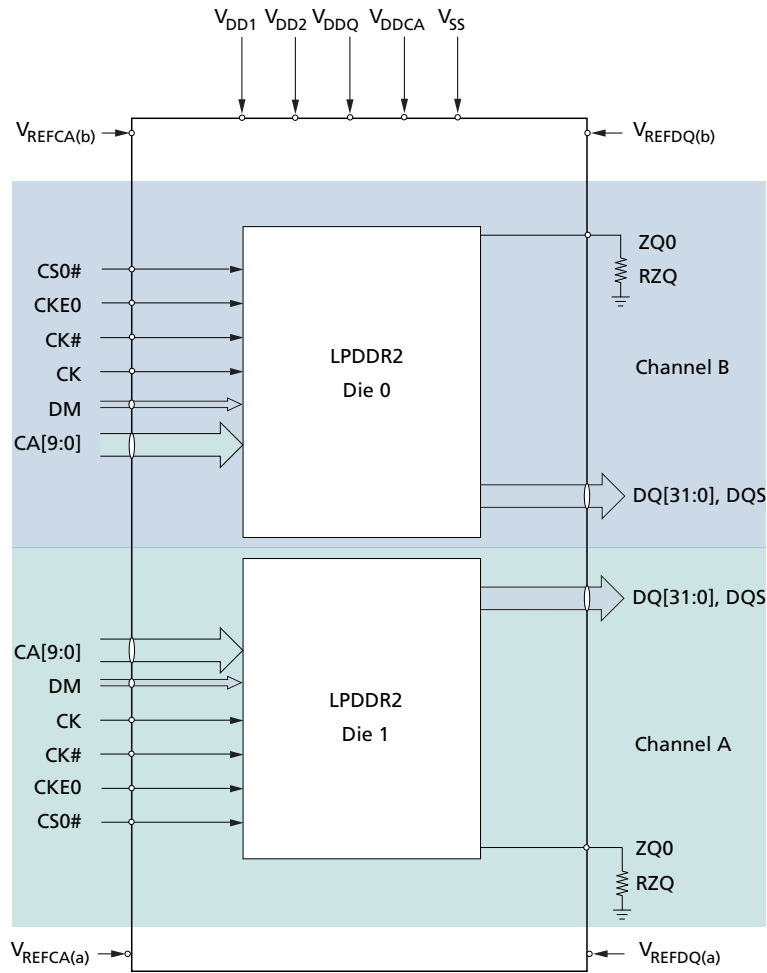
$V_{DD1}$ $V_{DD2}$ $V_{DDQ}$ $V_{DDCA}$ $V_{SS}$

$V_{REFCA(b)}$

$V_{REFDQ(b)}$

ZQ0

RZQ

CS0#

CKE0

CK#

CK

DM

CA[9:0]

LPDDR2

Die 0

Channel B

DQ[31:0], DQS

DQ[31:0], DQS

CA[9:0]

DM

CK

CK#

CKE0

CS0#

LPDDR2

Die 1

Channel A

ZQ0

RZQ

$V_{REFCA(a)}$

$V_{REFDQ(a)}$